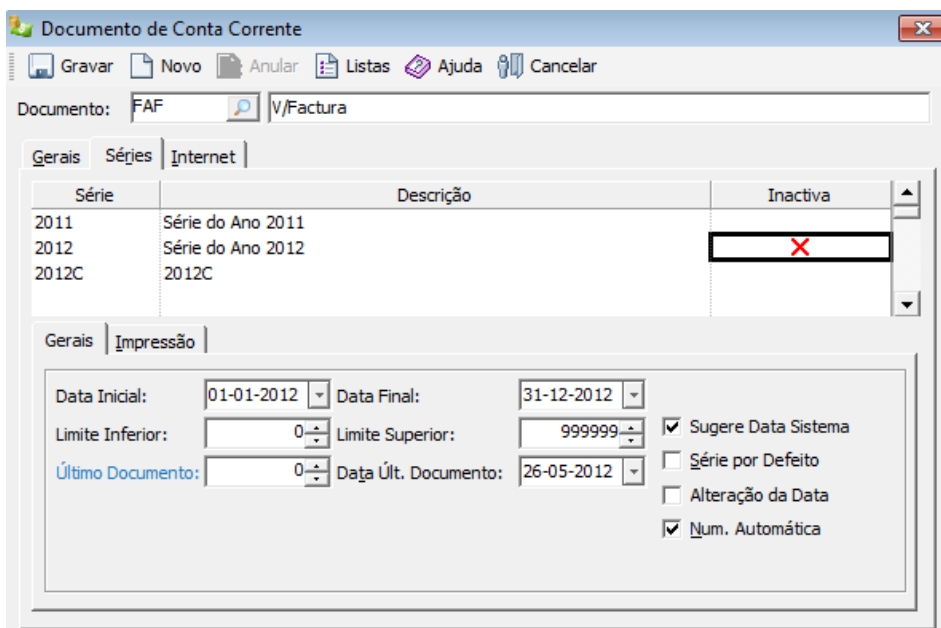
Documento de Conta Corrente

Gravar Novo Anular Listas Ajuda Cancelar

Documento: FAF V/Factura

Gerais Séries Internet

| Série | Descrição | Inactiva |
|---|---|---|
| 2011 | Série do Ano 2011 | |
| 2012 | Série do Ano 2012 | ✕ |
| 2012C | 2012C | |

Gerais Impressão

Data Inicial: 01-01-2012 Data Final: 31-12-2012

Limite Inferior: 0 Limite Superior: 999999

Último Documento: 0 Data Últ. Documento: 26-05-2012

☑ Sugere Data Sistema
☐ Série por Defeito
☐ Alteração da Data
☑ Num. Automática